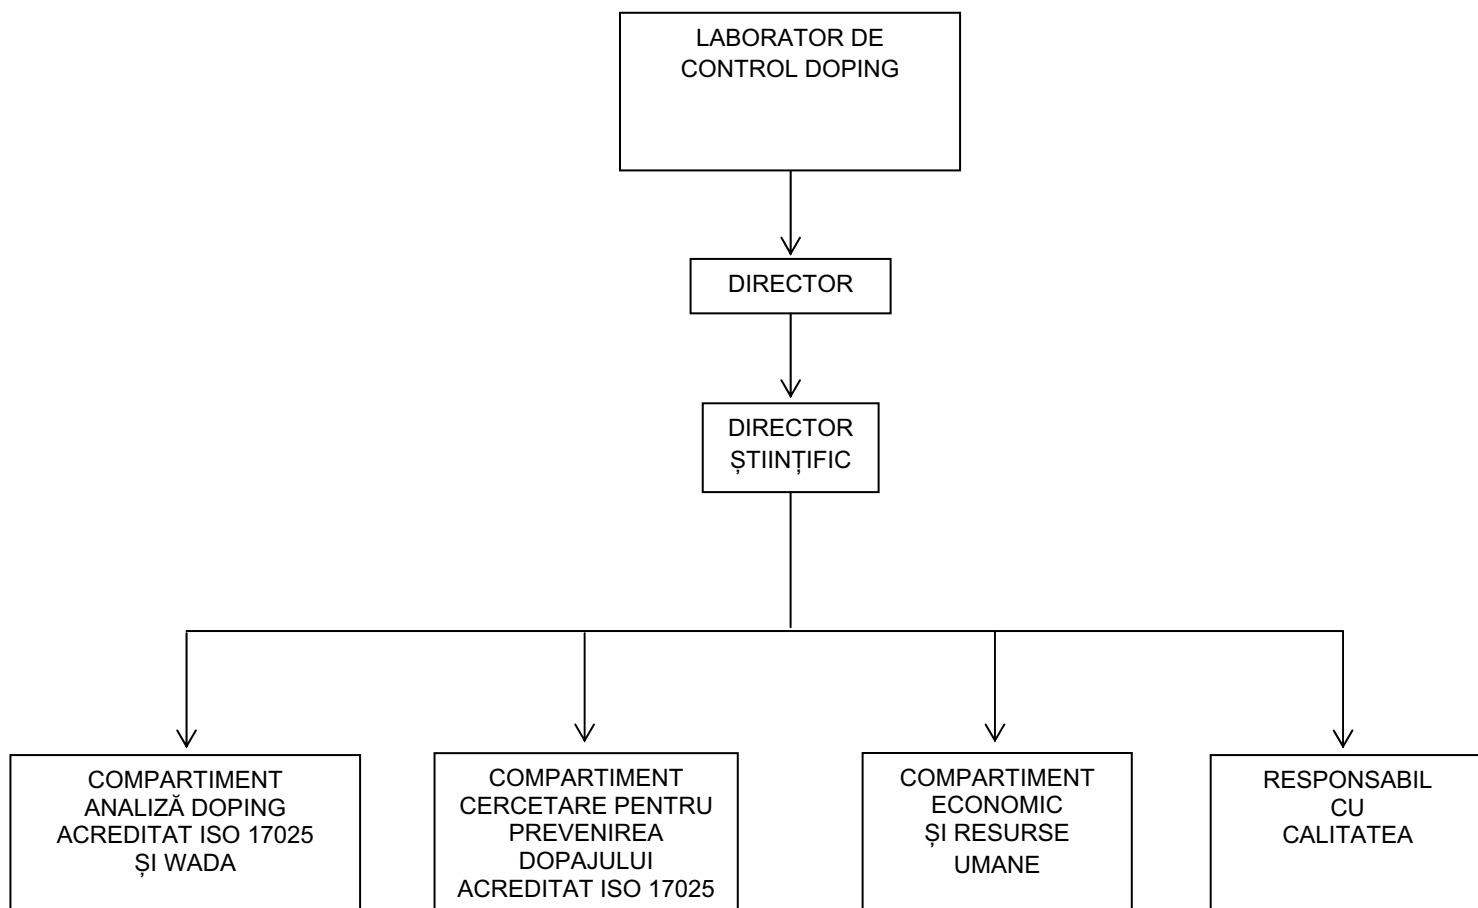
LABORATOR DE CONTROL DOPING

DIRECTOR

DIRECTOR ȘTIINȚIFIC

COMPARTIMENT ANALIZĂ DOPING ACREDITAT ISO 17025 ȘI WADA

COMPARTIMENT CERCETARE PENTRU PREVENIREA DOPAJULUI ACREDITAT ISO 17025

COMPARTIMENT ECONOMIC ȘI RESURSE UMANE

RESPONSABIL CU CALITATEA